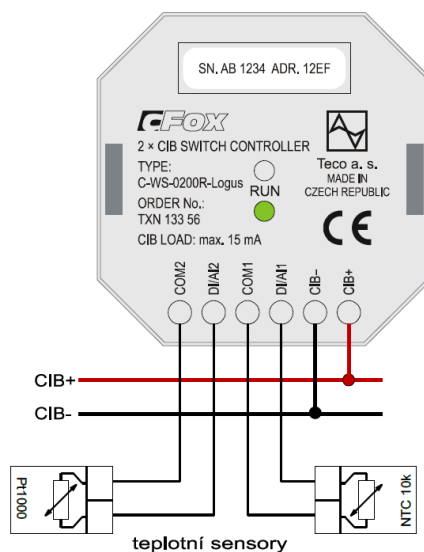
SN. AB 1234 ADR. 12EF

C-FOX

2 × CIB SWITCH CONTROLLER

TYPE:
C-WS-0200R-Logus

ORDER No.:
TXN 133 56

RUN

CIB LOAD: max. 15 mA

Teco a. s.
MADE IN
CZECH REPUBLIC

CE

COM2
DI/AI2
COM1
DI/AI1
CIB-
CIB+

CIB+
CIB-

Pt1000

NTC 10k

teplotní sensory